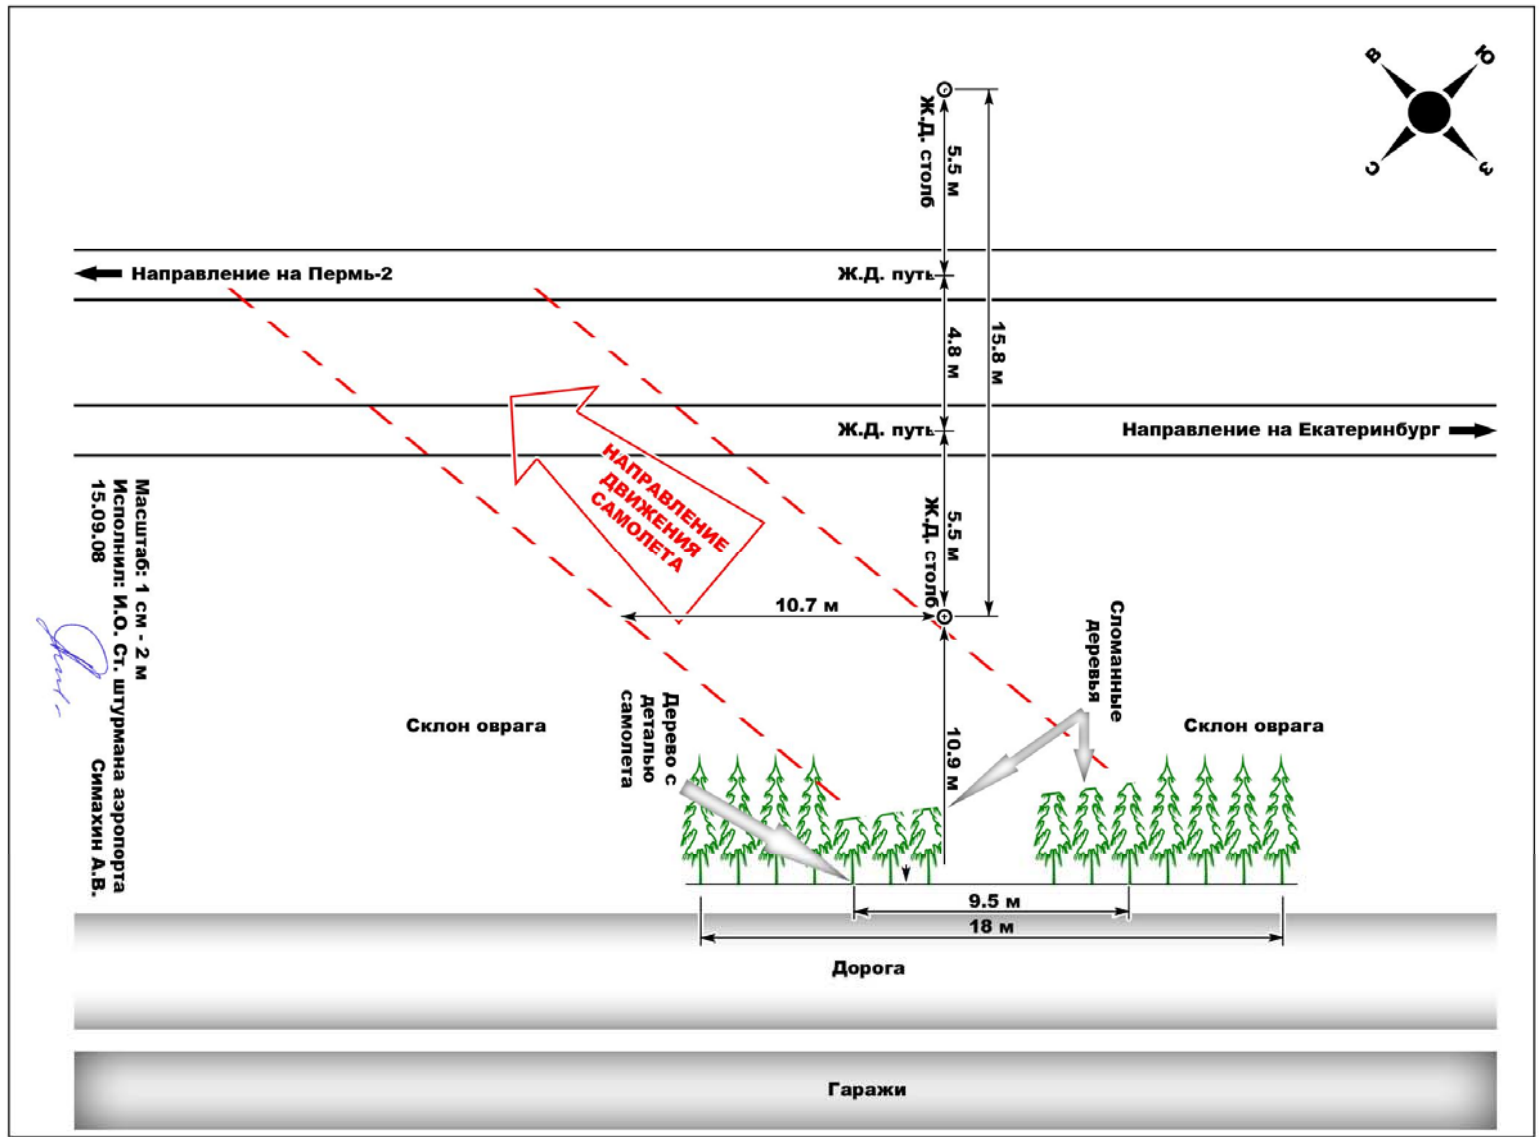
В Ю С З

Ж.Д. столб
5.5 м
15.8 м
Направление на Пермь-2
Ж.Д. путь
4.8 м
Ж.Д. путь
Направление на Екатеринбург
НАПРАВЛЕНИЕ ДВИЖЕНИЯ САМОЛЕТА
Ж.Д. столб
5.5 м
10.7 м
Масштаб: 1 см - 2 м
Исполнил: И.О. Ст. штурмана аэропорта Симахин А.В.
15.09.08
Сломанные деревья
Склон оврага
Дерево с деталью самолета
10.9 м
Склон оврага
9.5 м
18 м
Дорога
Гаражи